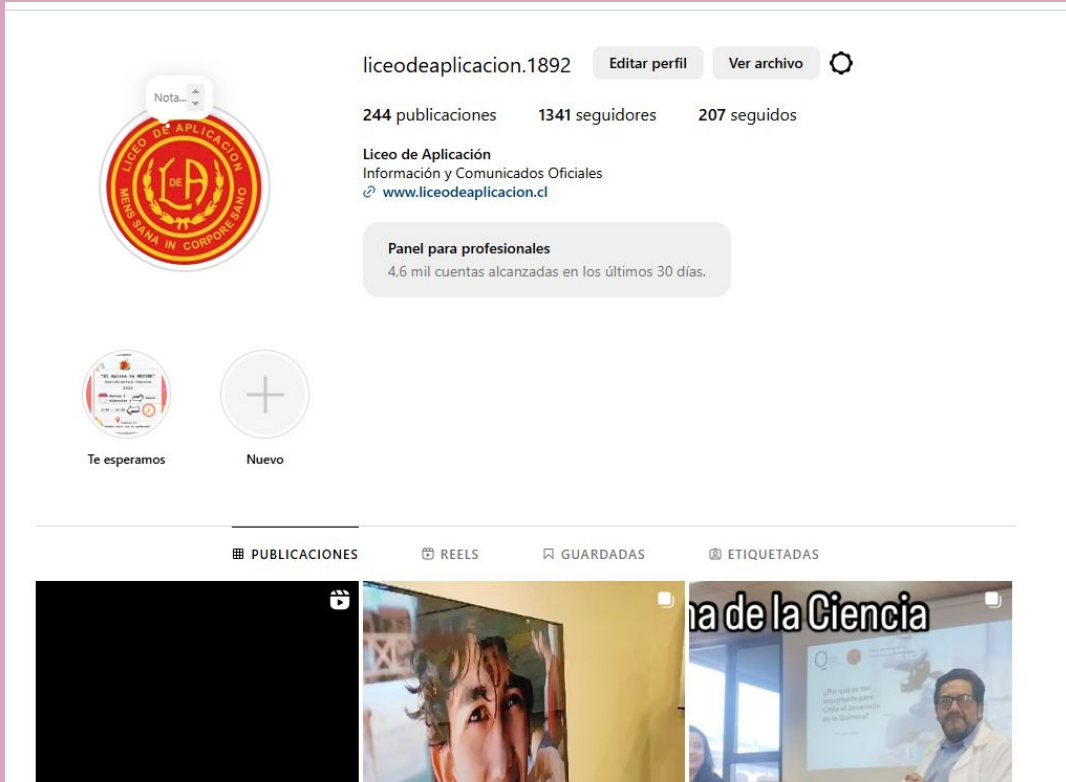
Nota...

LICEO DE APLICACION
MENS SANA IN CORPORE SANO
L DE A

liceodeaplicacion.1892 Editar perfil Ver archivo

244 publicaciones 1341 seguidores 207 seguidos

Liceo de Aplicación
Información y Comunicados Oficiales
www.liceodeaplicacion.cl

Panel para profesionales
4,6 mil cuentas alcanzadas en los últimos 30 días.

Te esperamos

Nuevo

PUBLICACIONES REELS GUARDADAS ETIQUETADAS

na de la Ciencia

¿Por qué es tan importante para Chile el desarrollo de la Química?